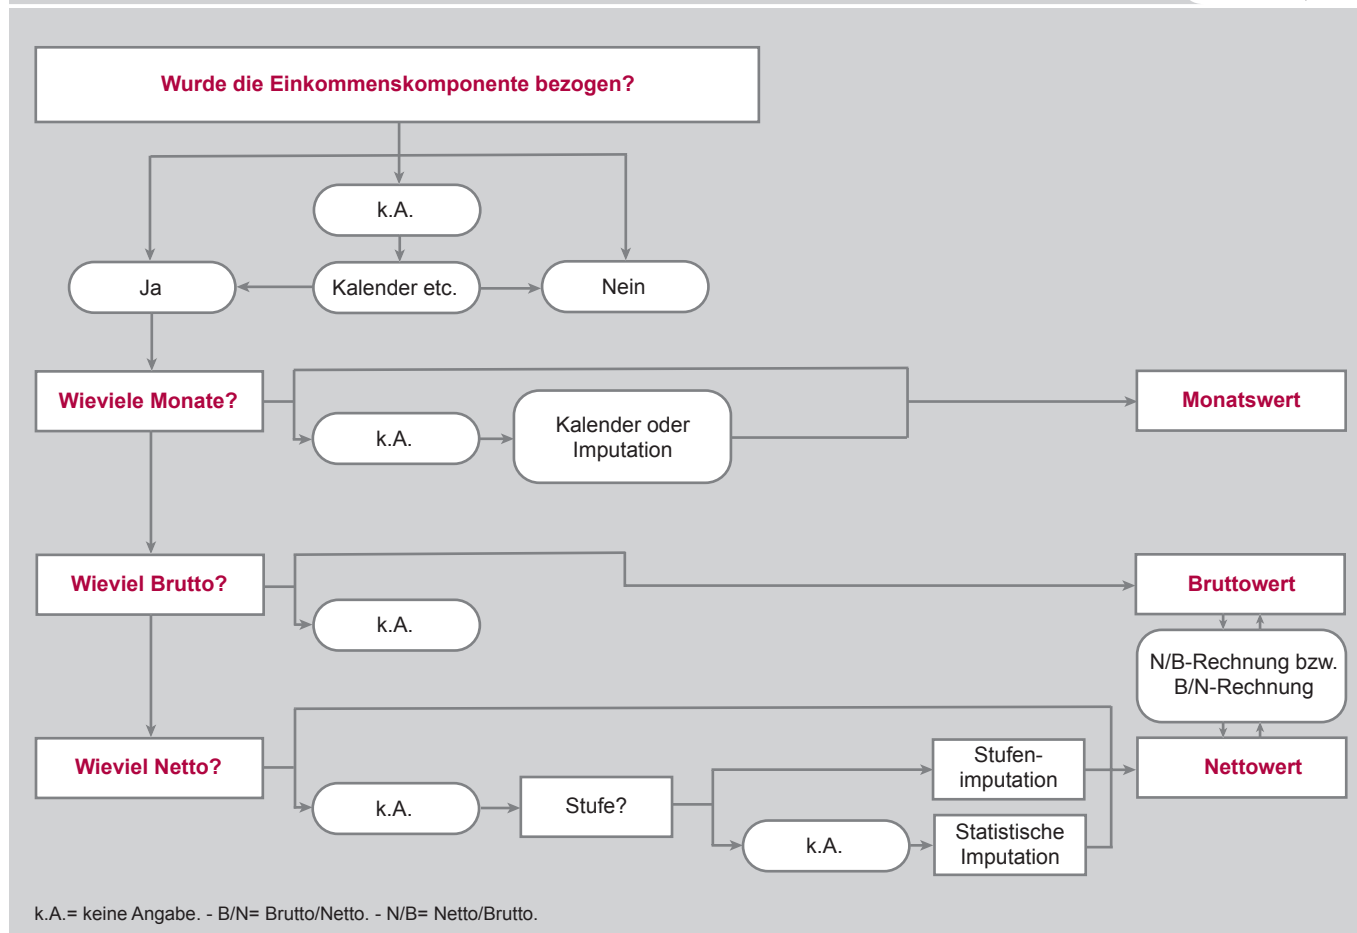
Wurde die Einkommenskomponente bezogen?

k.A.

Ja

Kalender etc.

Nein

Wieviele Monate?

k.A.

Kalender oder Imputation

Monatswert

Wieviel Brutto?

k.A.

Bruttowert

N/B-Rechnung bzw. B/N-Rechnung

Wieviel Netto?

k.A.

Stufe?

Stufenimputation

k.A.

Statistische Imputation

Nettowert

k.A.= keine Angabe. - B/N= Brutto/Netto. - N/B= Netto/Brutto.